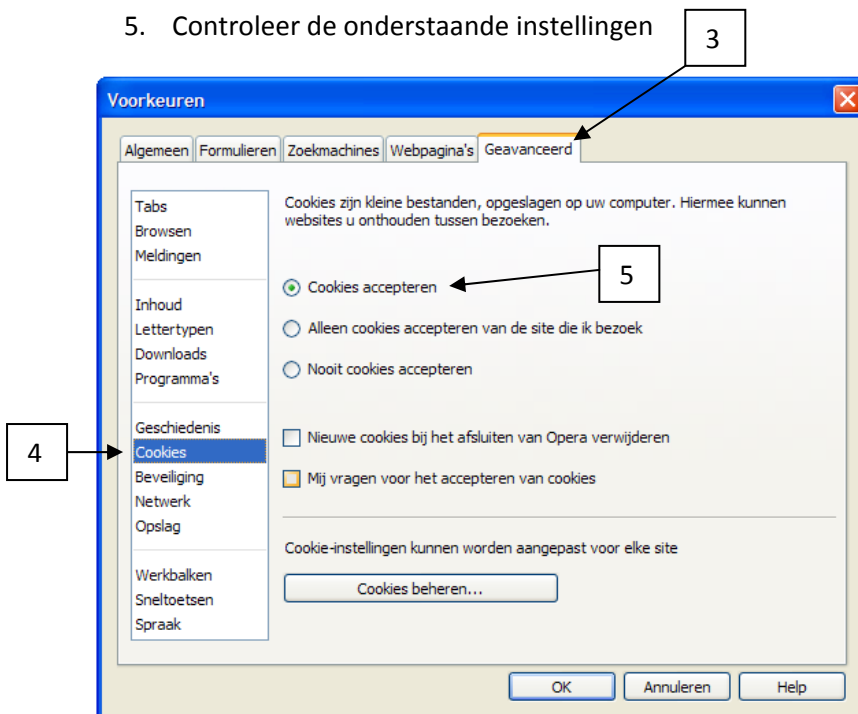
5. Controleer de onderstaande instellingen

3

Voorkeuren

Algemeen Formulieren Zoekmachines Webpagina's Geavanceerd

Tabs
Browsen
Meldingen

Inhoud
Lettertypen
Downloads
Programma's

Geschiedenis
Cookies
Beveiliging
Netwerk
Opslag

Werkbalken
Sneltoetsen
Spraak

4

Cookies zijn kleine bestanden, opgeslagen op uw computer. Hiermee kunnen websites u onthouden tussen bezoeken.

Cookies accepteren

5

Alleen cookies accepteren van de site die ik bezoek

Nooit cookies accepteren

Nieuwe cookies bij het afsluiten van Opera verwijderen

Mij vragen voor het accepteren van cookies

Cookie-instellingen kunnen worden aangepast voor elke site

Cookies beheren...

OK Annuleren Help